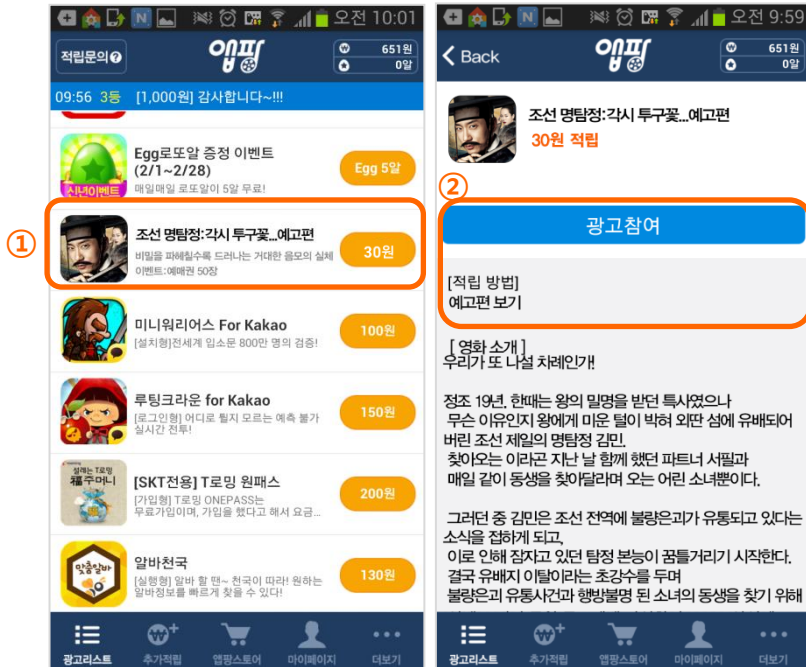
오전 10:01

적립문의

앱팡

651원
0알

09:56 3등 [1,000원] 감사합니다~!!!

Egg로또알 증정 이벤트 (2/1~2/28)
매일매일 로또알이 5알 무료!
신년이벤트
Egg 5알

①

조선 명탐정:각시 투구꽃...예고편
비밀을 파헤칠수록 드러나는 거대한 음모의 실체
이벤트:예매권 50장
30원

미니워리어스 For Kakao
[설치형]전세계 입소문 800만 명의 검증!
100원

루팅크라운 for Kakao
[로그인형] 어디로 튈지 모르는 예측 불가 실시간 전투!
150원

[SKT전용] T로밍 원패스
[가입형] T로밍 ONEPASS는 무료가입이며, 가입을 했다고 해서 요금...
200원

알바천국
[실행형] 알바 할 땐~ 천국이 따라! 원하는 알바정보를 빠르게 찾을 수 있다!
130원

광고리스트 추가적립 앱팡스토어 마이페이지 더보기

오전 9:59

Back

앱팡

651원
0알

조선 명탐정:각시 투구꽃...예고편
30원 적립

②

광고참여

[적립 방법]
예고편 보기

[ 영화 소개 ]
우리가 또 나설 차례인가!

정조 19년, 한때는 왕의 밀명을 받던 특사였으나 무슨 이유인지 왕에게 미운 털이 박혀 외딴 섬에 유배되어 버린 조선 제일의 명탐정 김민.
찾아오는 이라곤 지난 날 함께 했던 파트너 서필과 매일 같이 동생을 찾아달라며 오는 어린 소녀뿐이다.

그러던 중 김민은 조선 전역에 불량은괴가 유통되고 있다는 소식을 접하게 되고,
이로 인해 잠자고 있던 탐정 본능이 꿈틀거리기 시작한다.
결국 유배지 이탈이라는 초강수를 두며
불량은괴 유통사건과 행방불명 된 소녀의 동생을 찾기 위해

광고리스트 추가적립 앱팡스토어 마이페이지 더보기